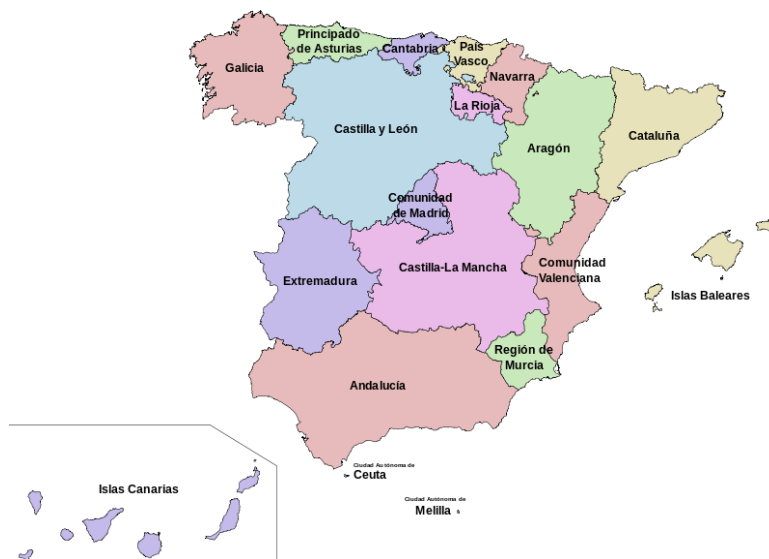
Principado de Asturias
Cantabria
País Vasco
Galicia
Navarra
La Rioja
Castilla y León
Aragón
Cataluña
Comunidad de Madrid
Extremadura
Castilla-La Mancha
Comunidad Valenciana
Islas Baleares
Región de Murcia
Andalucía
Islas Canarias
Ciudad Autónoma de
Ceuta
Ciudad Autónoma de
Melilla